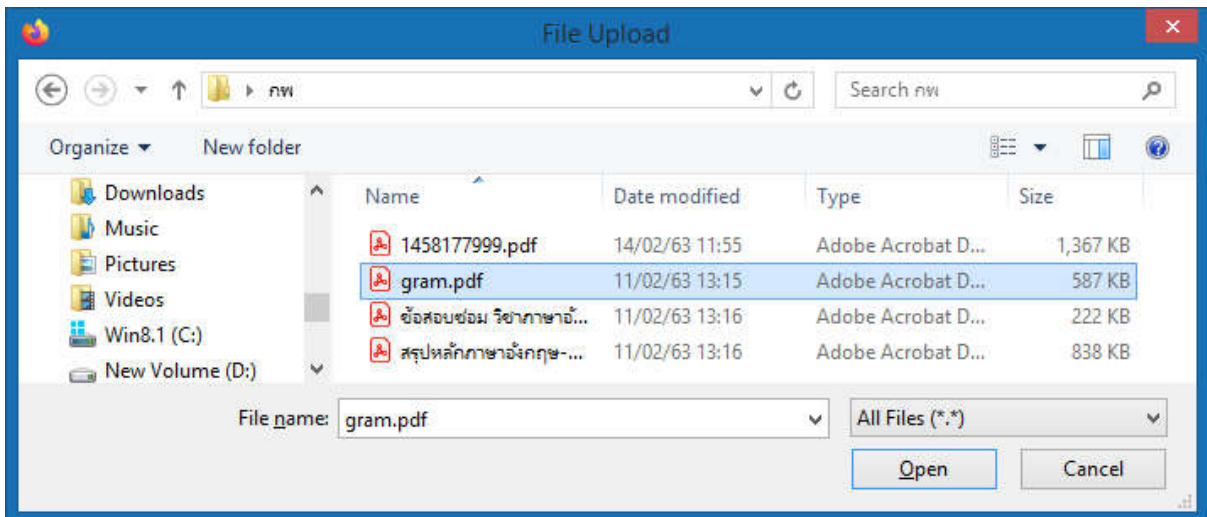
File Upload

กพ

Search กพ

Organize ▾ New folder

Downloads
Music
Pictures
Videos
Win8.1 (C:)
New Volume (D:)

| Name | Date modified | Type | Size |
|---|---|---|---|
| 1458177999.pdf | 14/02/63 11:55 | Adobe Acrobat D... | 1,367 KB |
| gram.pdf | 11/02/63 13:15 | Adobe Acrobat D... | 587 KB |
| ข้อสอบซ่อม วิชาภาษาอั... | 11/02/63 13:16 | Adobe Acrobat D... | 222 KB |
| สรุปหลักภาษาอังกฤษ-... | 11/02/63 13:16 | Adobe Acrobat D... | 838 KB |

File name: gram.pdf

All Files (*.*)

Open Cancel